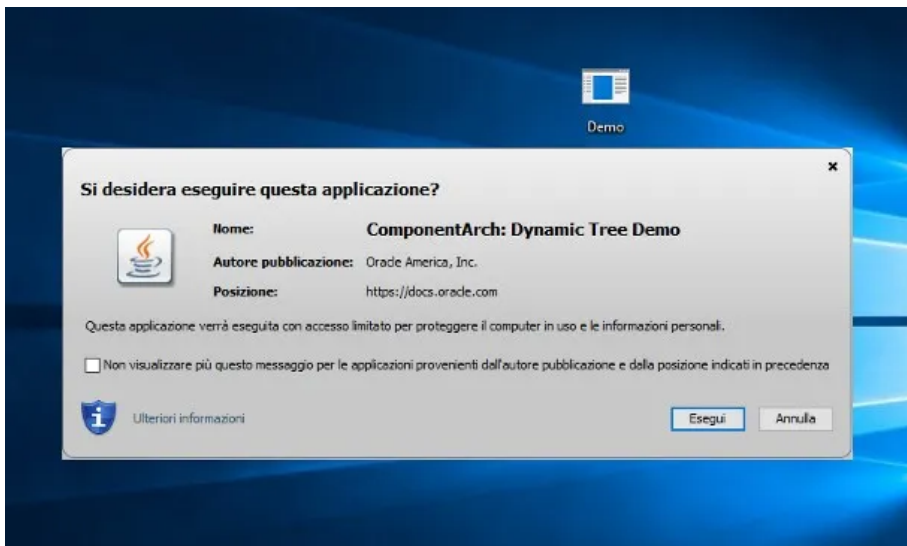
Demo

×

Si desidera eseguire questa applicazione?

Nome: ComponentArch: Dynamic Tree Demo

Autore pubblicazione: Oracle America, Inc.

Posizione: https://docs.oracle.com

Questa applicazione verrà eseguita con accesso limitato per proteggere il computer in uso e le informazioni personali.

Non visualizzare più questo messaggio per le applicazioni provenienti dall'autore pubblicazione e dalla posizione indicati in precedenza

Ulteriori informazioni

Esegui

Annulla